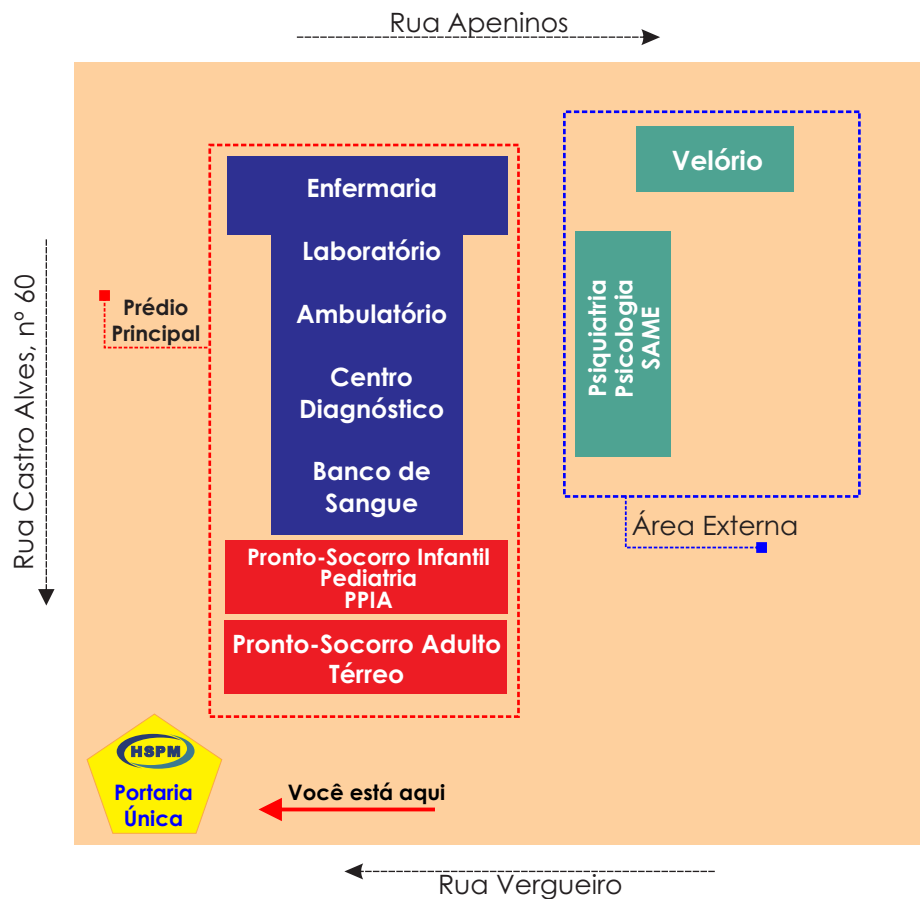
Rua Apeninos

Rua Castro Alves, nº 60

Prédio Principal

Enfermaria

Laboratório

Ambulatório

Centro Diagnóstico

Banco de Sangue

Pronto-Socorro Infantil
Pediatria
PPIA

Pronto-Socorro Adulto
Térreo

Velório

Psiquiatria
Psicologia
SAME

Área Externa

HSPM
Portaria Única

Você está aqui

Rua Vergueiro